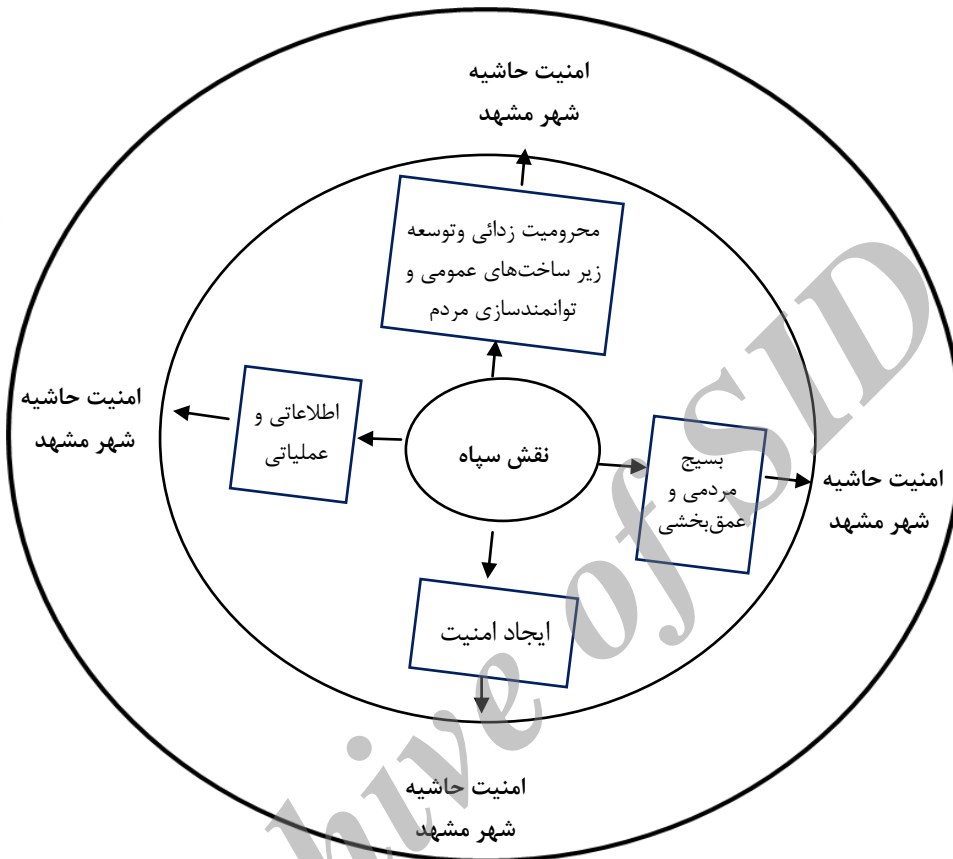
امنیت حاشیه
شهر مشهد

محرومیت زدائی وتوسعه زیر ساخت‌های عمومی و توانمندسازی مردم

امنیت حاشیه
شهر مشهد

اطلاعاتی و عملیاتی

نقش سپاه

بسیج مردمی و عمق‌بخشی

امنیت حاشیه
شهر مشهد

ایجاد امنیت

امنیت حاشیه
شهر مشهد

Archive of SID